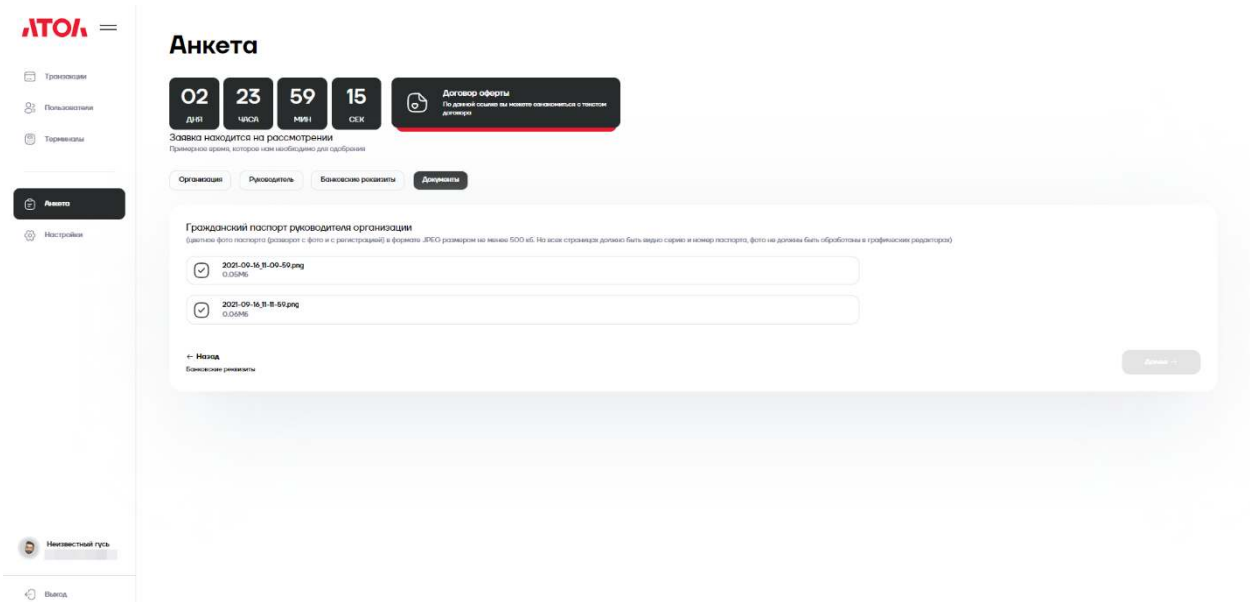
АТОЛ

Транзакции
Пользователи
Терминалы

Анкета
Настройки

Неизвестный гусь

Выход

Анкета

02
ДНЯ
23
ЧАСА
59
МИН
15
СЕК

Договор оферты
По данной ссылке вы можете ознакомиться с текстом договора

Заявка находится на рассмотрении
Примерное время, которое нам необходимо для одобрения

Организация
Руководитель
Банковские реквизиты
Документы

Гражданский паспорт руководителя организации
(цветное фото паспорта (разворот с фото и с регистрацией) в формате JPEG размером не менее 500 кБ. На всех страницах должно быть видно серию и номер паспорта, фото не должны быть обработаны в графических редакторах)

2021-09-16_11-09-59.png
0.05Мб

2021-09-16_11-11-59.png
0.06Мб

← Назад
Банковские реквизиты

Далее →